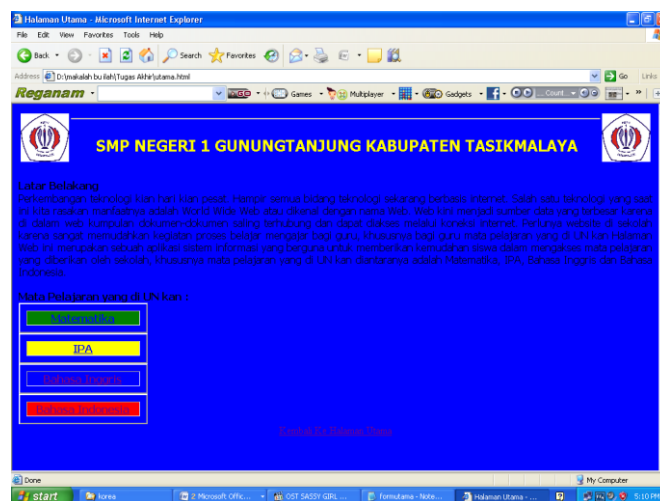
Halaman Utama - Microsoft Internet Explorer

File Edit View Favorites Tools Help

Back Search Favorites

Address D:\makalah builah\Tugas Akhir\utama.html

Go Links

Reganam

Games Multiplayer Gadgets Count...

SMP NEGERI 1 GUNUNGTANJUNG KABUPATEN TASIKMALAYA

Latar Belakang
Perkembangan teknologi kian hari kian pesat. Hampir semua bidang teknologi sekarang berbasis internet. Salah satu teknologi yang saat ini kita rasakan manfaatnya adalah World Wide Web atau dikenal dengan nama Web. Web kini menjadi sumber data yang terbesar karena di dalam web kumpulan dokumen-dokumen saling terhubung dan dapat diakses melalui koneksi internet. Perlunya website di sekolah karena sangat memudahkan kegiatan proses belajar mengajar bagi guru, khususnya bagi guru mata pelajaran yang di UN-kan Halaman Web ini merupakan sebuah aplikasi sistem informasi yang berguna untuk memberikan kemudahan siswa dalam mengakses mata pelajaran yang diberikan oleh sekolah, khususnya mata pelajaran yang di UN kan diantaranya adalah Matematika, IPA, Bahasa Inggris dan Bahasa Indonesia.

Mata Pelajaran yang di UN kan :

Matematika

IPA

Bahasa Inggris

Bahasa Indonesia

Kembali Ke Halaman Utama

Done

My Computer

start

Korea

2 Microsoft Offic...

OST SASSY GIRL ...

formutama - Note...

Halaman Utama - ...

5:10 PM